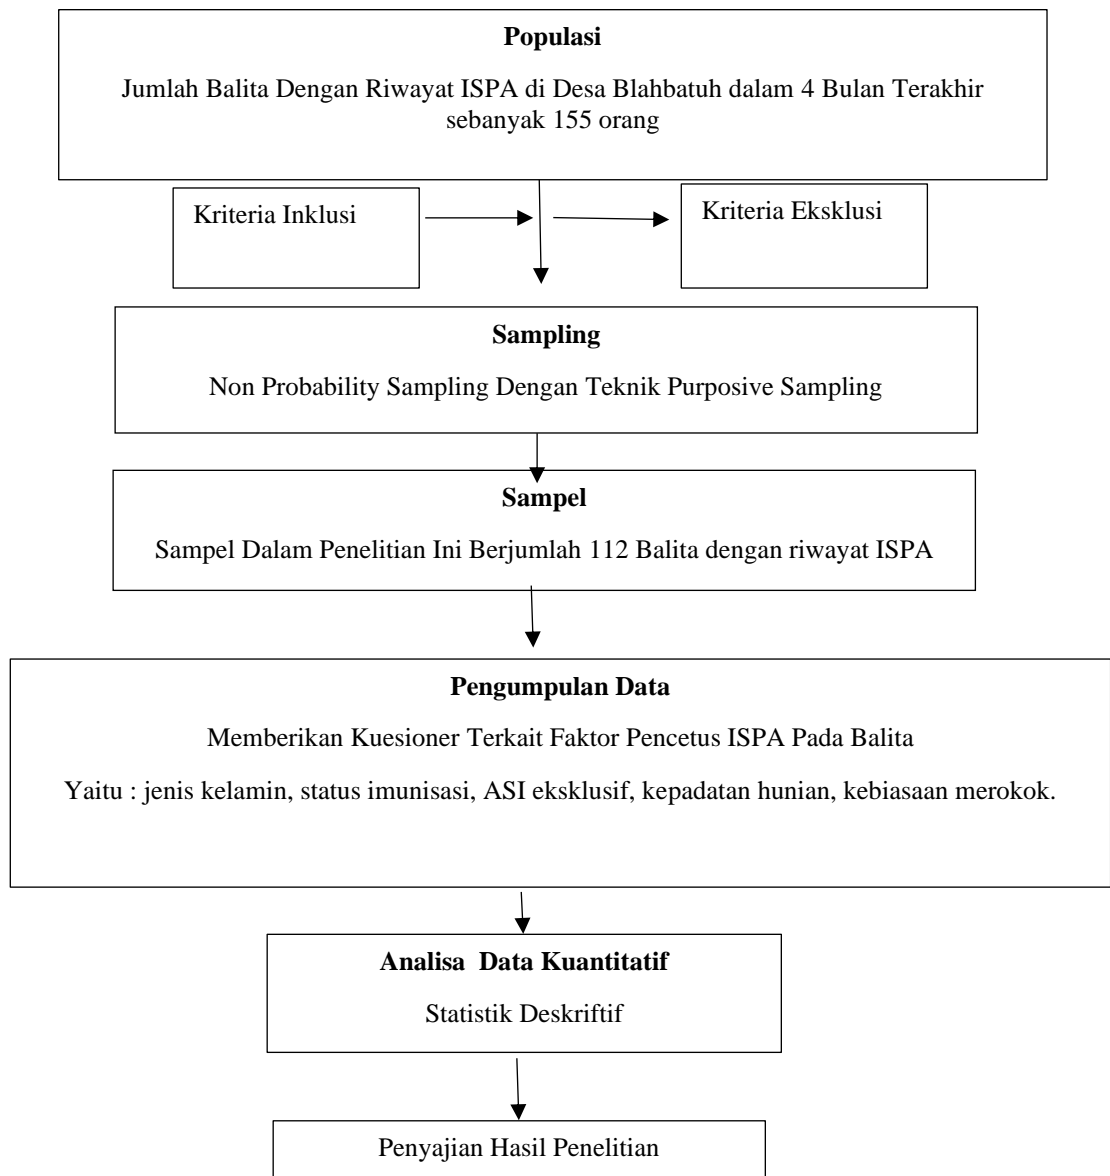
**Populasi**

Jumlah Balita Dengan Riwayat ISPA di Desa Blahbatuh dalam 4 Bulan Terakhir sebanyak 155 orang

Kriteria Inklusi

Kriteria Eksklusi

**Sampling**

Non Probability Sampling Dengan Teknik Purposive Sampling

**Sampel**

Sampel Dalam Penelitian Ini Berjumlah 112 Balita dengan riwayat ISPA

**Pengumpulan Data**

Memberikan Kuesioner Terkait Faktor Pencetus ISPA Pada Balita

Yaitu : jenis kelamin, status imunisasi, ASI eksklusif, kepadatan hunian, kebiasaan merokok.

**Analisa Data Kuantitatif**

Statistik Deskriftif

Penyajian Hasil Penelitian